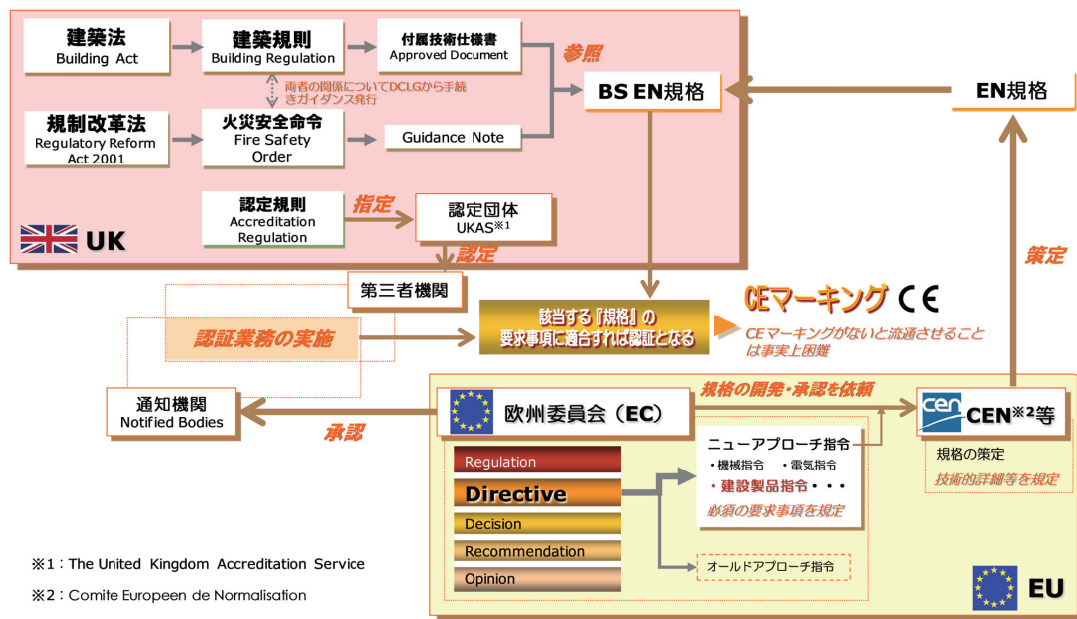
建築法
Building Act

建築規則
Building Regulation

付属技術仕様書
Approved Document

参照

両者の関係についてDCLGから手続きガイダンス発行

BS EN規格

EN規格

規制改革法
Regulatory Reform Act 2001

火災安全命令
Fire Safety Order

Guidance Note

認定規則
Accreditation Regulation

指定

認定団体
UKAS※1

UK

認定

策定

第三者機関

認証業務の実施

該当する『規格』の要求事項に適合すれば認証となる

CEマーキング CE

CEマーキングがないと流通させることは事実上困難

規格の開発・承認を依頼

通知機関
Notified Bodies

欧州委員会（EC）

CEN※2等

承認

Regulation

Directive

Decision

Recommendation

Opinion

ニューアプローチ指令
・機械指令 ・電気指令
・建設製品指令・・・
必須の要求事項を規定

オールドアプローチ指令

規格の策定
技術的詳細等を規定

EU

※1：The United Kingdom Accreditation Service

※2：Comite Europeen de Normalisation